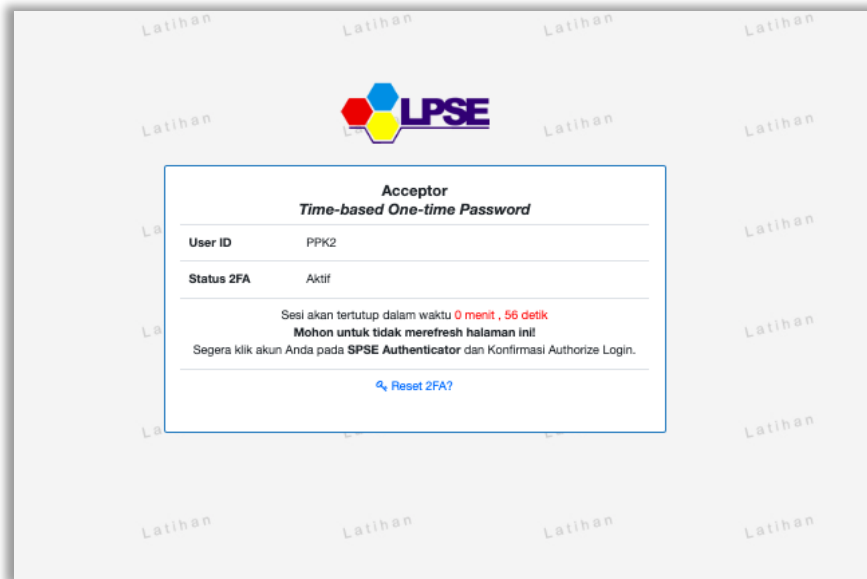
Latihan Latihan Latihan Latihan

LPSE

Latihan Latihan Latihan

Acceptor
*Time-based One-time Password*

| User ID | PPK2 |
|---|---|
| Status 2FA | Aktif |

Sesi akan tertutup dalam waktu 0 menit , 56 detik
**Mohon untuk tidak merefresh halaman ini!**
Segera klik akun Anda pada **SPSE Authenticator** dan Konfirmasi Authorize Login.

Reset 2FA?

Latihan Latihan Latihan

Latihan Latihan Latihan Latihan